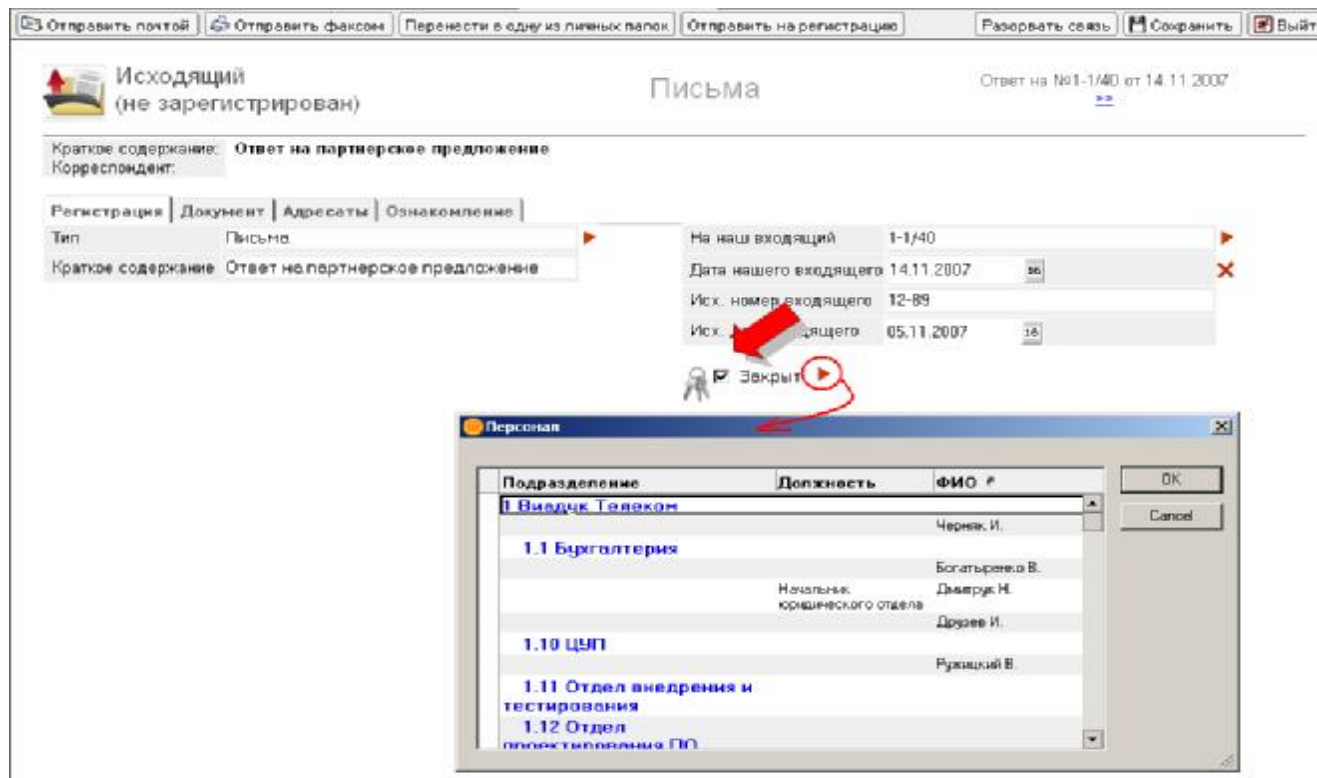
Отправить почтой | Отправить факсом | Перенести в одну из личных папок | Отправить на регистрацию | Разорвать связь | Сохранить | Выйт

Исходящий
(не зарегистрирован)

Письма

Ответ на №1-1/40 от 14.11.2007
>>

Краткое содержание: Ответ на партнерское предложение
Корреспондент:

Регистрация | Документ | Адресаты | Ознакомление

| Тип | Письма |
|---|---|
| Краткое содержание | Ответ на партнерское предложение |

| На наш входящий | 1-1/40 |
|---|---|
| Дата нашего входящего | 14.11.2007 |
| Исх. номер входящего | 12-89 |
| Исх. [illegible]ящего | 05.11.2007 |

Закрыт

Персонал

| Подразделение | Должность | ФИО |
|---|---|---|
| 1 Виадук Телеком | | |
| | | Черняк И. |
| 1.1 Бухгалтерия | | |
| | | Богатыренко В. |
| | Начальник юридического отдела | Дмитрук Н. |
| | | Друзев И. |
| 1.10 ЦУП | | |
| | | Ружицкий В. |
| 1.11 Отдел внедрения и тестирования | | |
| 1.12 Отдел проектирования ПО | | |

OK
Cancel